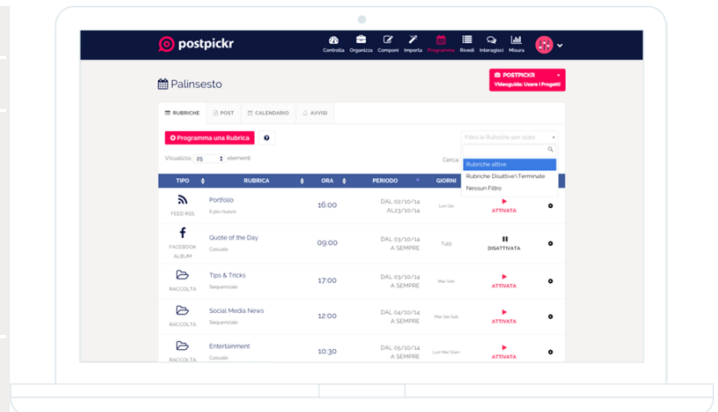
postpickr

Controlla Organizza Componi Importa Programma Rivedi Interagisci Misura

Palinsesto

POSTPICKR
Videoguida: Usare i Progetti

RUBRICHE POST CALENDARIO AVVISI

Programma una Rubrica

Filtra le Rubriche per stato

Rubriche attive
Rubriche Disattive\Terminate
Nessun Filtro

Visualizza 25 elementi

Cerca

| TIPO | RUBRICA | ORA | PERIODO | GIORNI | | |
|---|---|---|---|---|---|---|
| FEED RSS | Portfolio<br>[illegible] | 16:00 | DAL 02/10/14<br>AL 23/10/14 | Lun Gio | ATTIVATA | |
| FACEBOOK ALBUM | Quote of the Day<br>Casuale | 09:00 | DAL 03/10/14<br>A SEMPRE | Tutti | DISATTIVATA | |
| RACCOLTA | Tips & Tricks<br>Sequenziale | 17:00 | DAL 03/10/14<br>A SEMPRE | Mar Ven | ATTIVATA | |
| RACCOLTA | Social Media News<br>Sequenziale | 12:00 | DAL 04/10/14<br>A SEMPRE | Mar Sab Sab | ATTIVATA | |
| RACCOLTA | Entertainment<br>Casuale | 10:30 | DAL 05/10/14<br>A SEMPRE | Lun Mar Dom | ATTIVATA | |